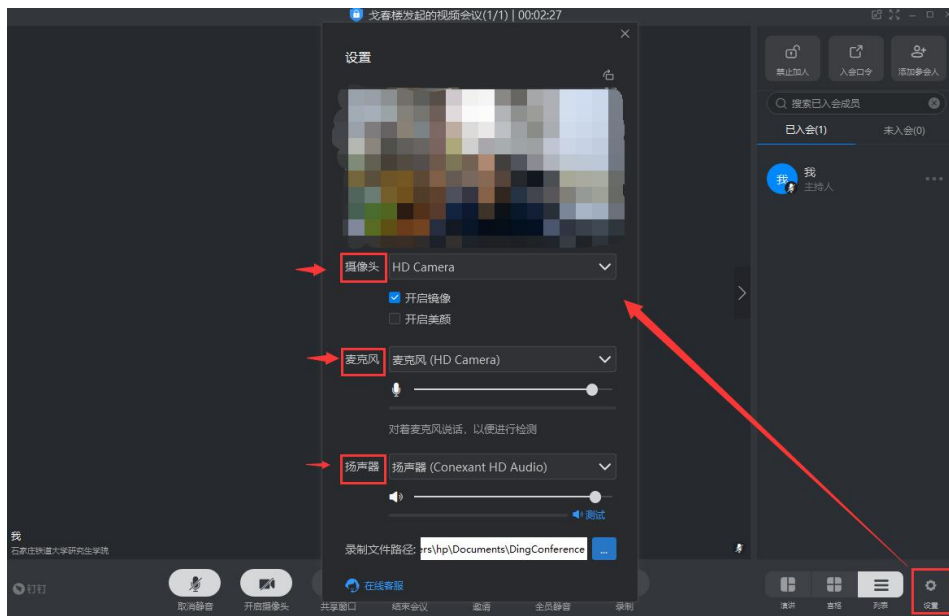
戈春楼发起的视频会议(1/1) | 00:02:27

设置

摄像头 HD Camera
开启镜像
开启美颜

麦克风 麦克风 (HD Camera)
对着麦克风说话，以便进行检测

扬声器 扬声器 (Conexant HD Audio)
测试

录制文件路径: ers\hp\Documents\DingConference ...

在线客服

禁止加入
入会口令
添加参会人
搜索已入会成员
已入会(1)
未入会(0)
我
我
主持人

我
石家庄铁道大学研究生学院

钉钉
取消静音
开启摄像头
共享窗口
结束会议
邀请
全员静音
录制
演讲
宫格
列表
设置